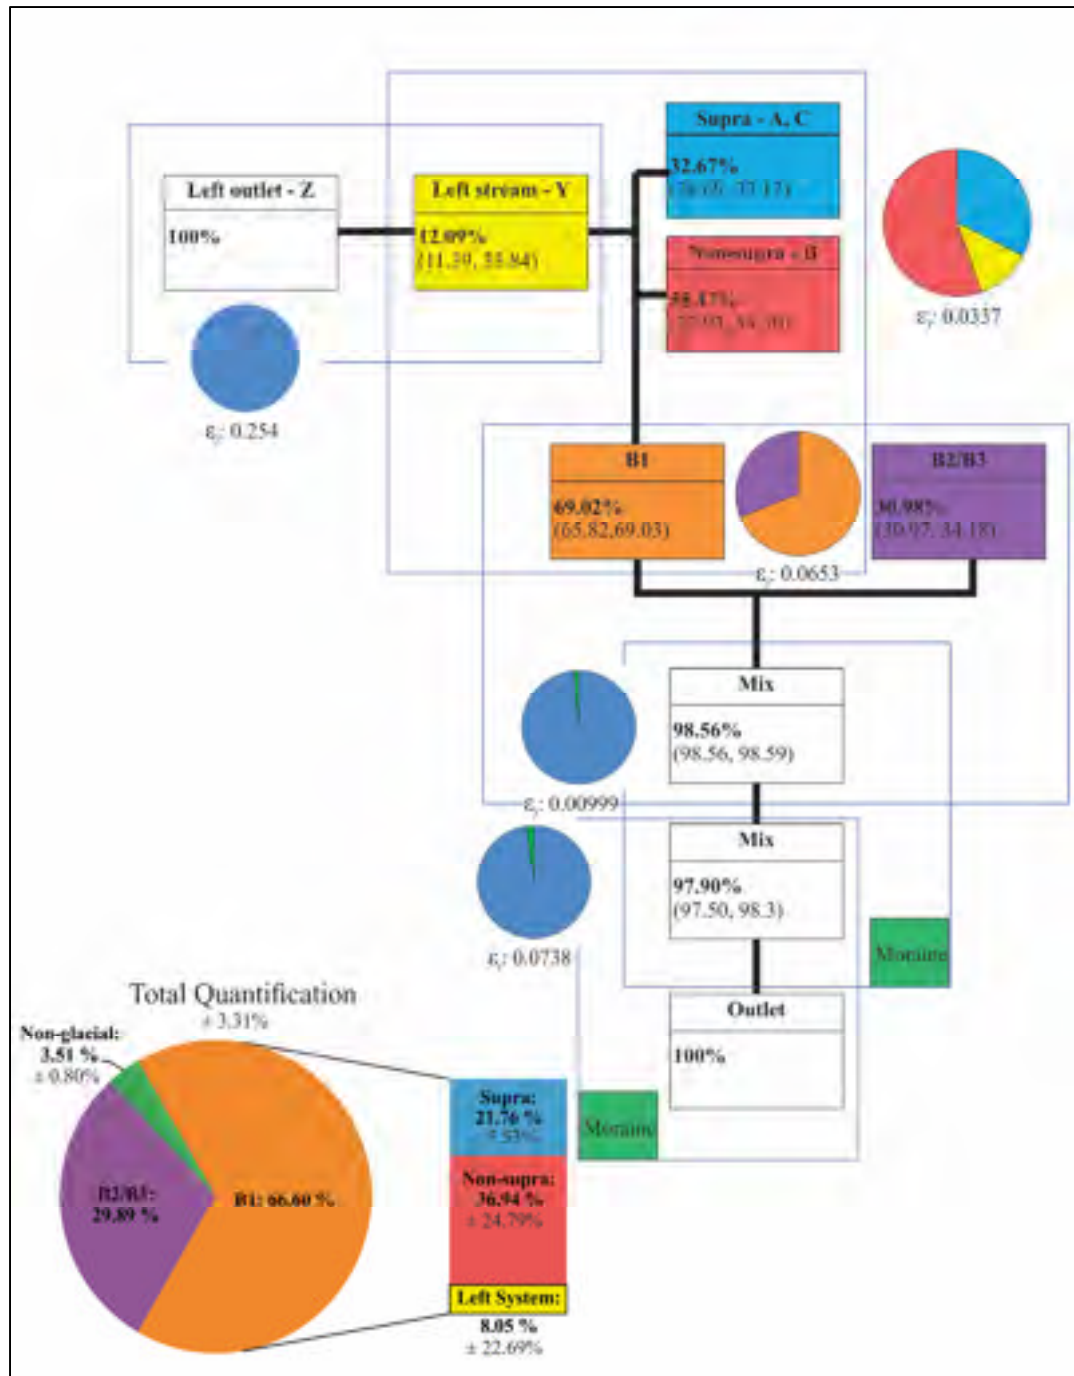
Left outlet - Z

100%

$\varepsilon_r$: 0.254

Left stream - Y

12.09%
(11.20, 33.84)

Supra - A, C

32.67%
([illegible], 37.17)

Nonsupra - B

55.47%
([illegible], 54.30)

$\varepsilon_r$: 0.0337

B1

69.02%
(65.82, 69.03)

$\varepsilon_r$: 0.0653

B2/B3

30.98%
(30.97, 34.18)

Mix

98.56%
(98.56, 98.59)

$\varepsilon_r$: 0.00999

Mix

97.90%
(97.50, 98.3)

$\varepsilon_r$: 0.0738

Moraine

Outlet

100%

Moraine

Total Quantification
± 3.31%

Non-glacial:
3.51 %
± 0.80%

B2/B3:
29.89 %

B1: 66.60 %

Supra:
21.76 %
± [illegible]%

Non-supra:
36.94 %
± 24.79%

Left System:
8.05 %
± 22.69%